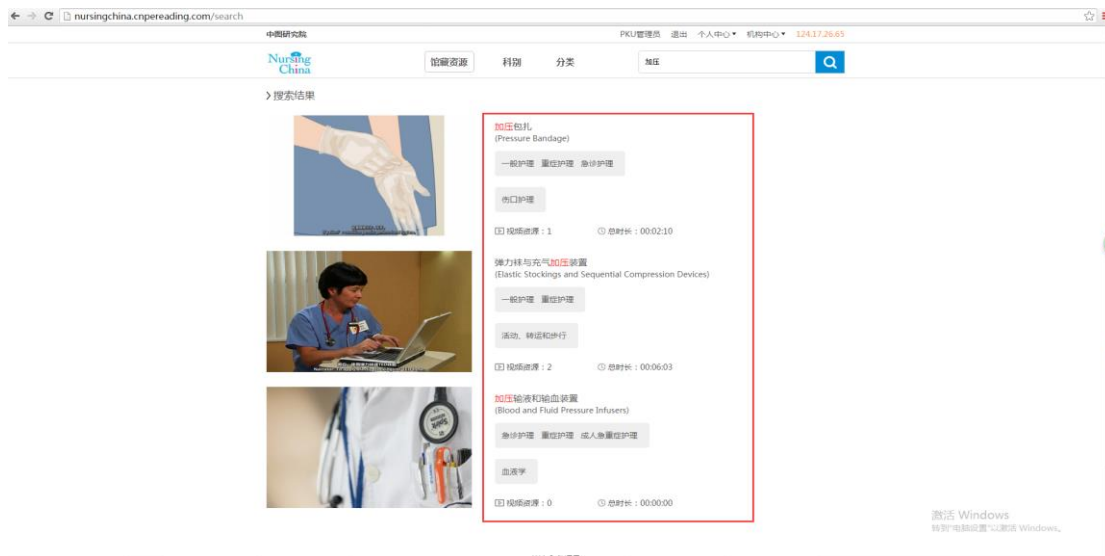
nursingchina.cnpereading.com/search

中图研究院

PKU管理员 退出 个人中心 ▾ 机构中心 ▾ 124.17.26.65

Nursing China

馆藏资源 科别 分类

加压

> 搜索结果

加压包扎
(Pressure Bandage)

一般护理 重症护理 急诊护理

伤口护理

视频资源：1 总时长：00:02:10

弹力袜与充气加压装置
(Elastic Stockings and Sequential Compression Devices)

一般护理 重症护理

活动、转运和步行

视频资源：2 总时长：00:06:03

加压输液和输血装置
(Blood and Fluid Pressure Infusers)

急诊护理 重症护理 成人急重症护理

血液学

视频资源：0 总时长：00:00:00

激活 Windows
转到"电脑设置"以激活 Windows。